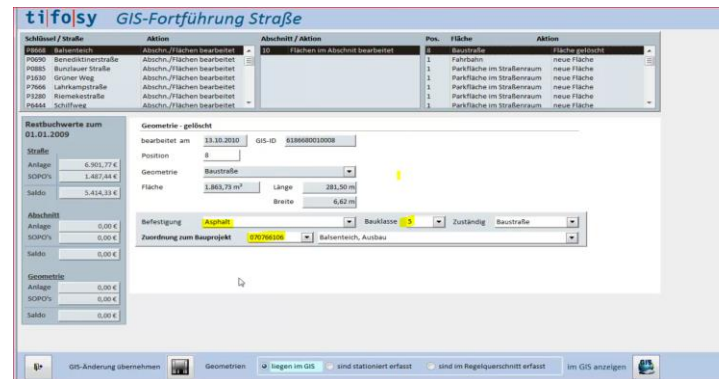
tifosy GIS-Fortführung Straße

| Schlüssel / Straße | | Aktion |
|---|---|---|
| P8668 | Balsenteich | Abschn./Flächen bearbeitet |
| P0690 | Benediktinerstraße | Abschn./Flächen bearbeitet |
| P0885 | Bunzlauer Straße | Abschn./Flächen bearbeitet |
| P1630 | Grüner Weg | Abschn./Flächen bearbeitet |
| P7666 | Lahrkampstraße | Abschn./Flächen bearbeitet |
| P3280 | Riemekestraße | Abschn./Flächen bearbeitet |
| P6444 | Schilfweg | Abschn./Flächen bearbeitet |

| Abschnitt / Aktion | |
|---|---|
| 10 | Flächen im Abschnitt bearbeitet |

| Pos. | Fläche | Aktion |
|---|---|---|
| 8 | Baustraße | Fläche gelöscht |
| 1 | Fahrbahn | neue Fläche |
| 1 | Parkfläche im Straßenraum | neue Fläche |
| 1 | Parkfläche im Straßenraum | neue Fläche |
| 1 | Parkfläche im Straßenraum | neue Fläche |
| 1 | Parkfläche im Straßenraum | neue Fläche |
| 1 | Parkfläche im Straßenraum | neue Fläche |

Restbuchwerte zum 01.01.2009

Straße
Anlage 6.901,77 €
SOPO's 1.487,44 €
Saldo 5.414,33 €

Abschnitt
Anlage 0,00 €
SOPO's 0,00 €
Saldo 0,00 €

Geometrie
Anlage 0,00 €
SOPO's 0,00 €
Saldo 0,00 €

Geometrie - gelöscht
bearbeitet am 13.10.2010 GIS-ID 6186680010008
Position 8
Geometrie Baustraße
Fläche 1.863,73 m² Länge 281,50 m
Breite 6,62 m

Befestigung Asphalt Bauklasse 5 Zuständig Baustraße
Zuordnung zum Bauprojekt 070766106 Balsenteich, Ausbau

GIS-Änderung übernehmen Geometrien liegen im GIS sind stationiert erfasst sind im Regelquerschnitt erfasst im GIS anzeigen